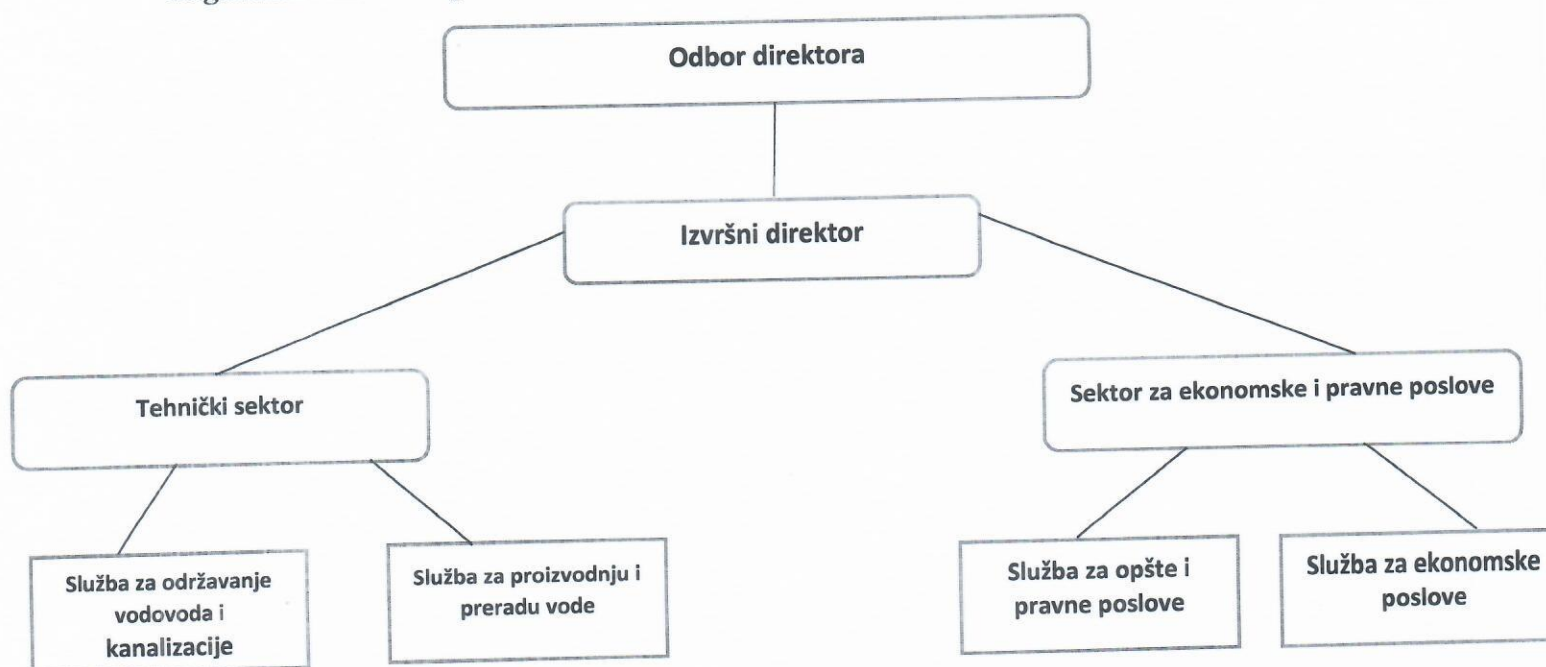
Odbor direktora

Izvršni direktor

Tehnički sektor

Sektor za ekonomske i pravne poslove

Služba za održavanje vodovoda i kanalizacije

Služba za proizvodnju i preradu vode

Služba za opšte i pravne poslove

Služba za ekonomske poslove